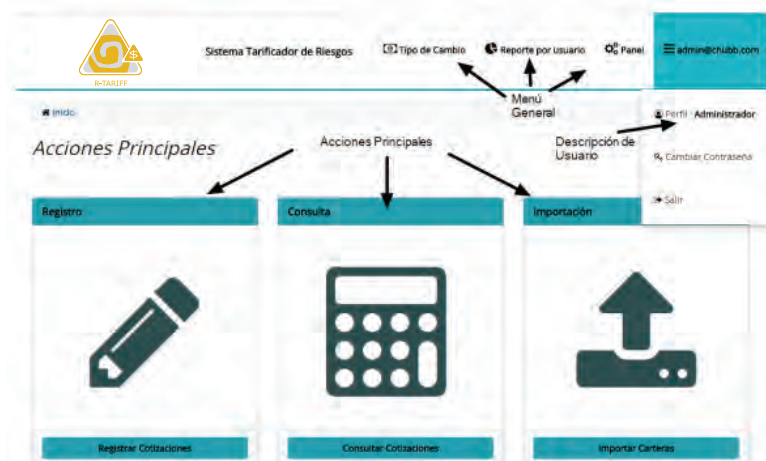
R-TARIFF

Sistema Tarificador de Riesgos

Tipo de Cambio

Reporte por Usuario

Panel

admin@chubb.com

Menú General

Inicio

Perfil · Administrador

Cambiar Contraseña

Salir

Descripción de Usuario

Acciones Principales

Acciones Principales

Registro

Consulta

Importación

Registrar Cotizaciones

Consultar Cotizaciones

Importar Carteras